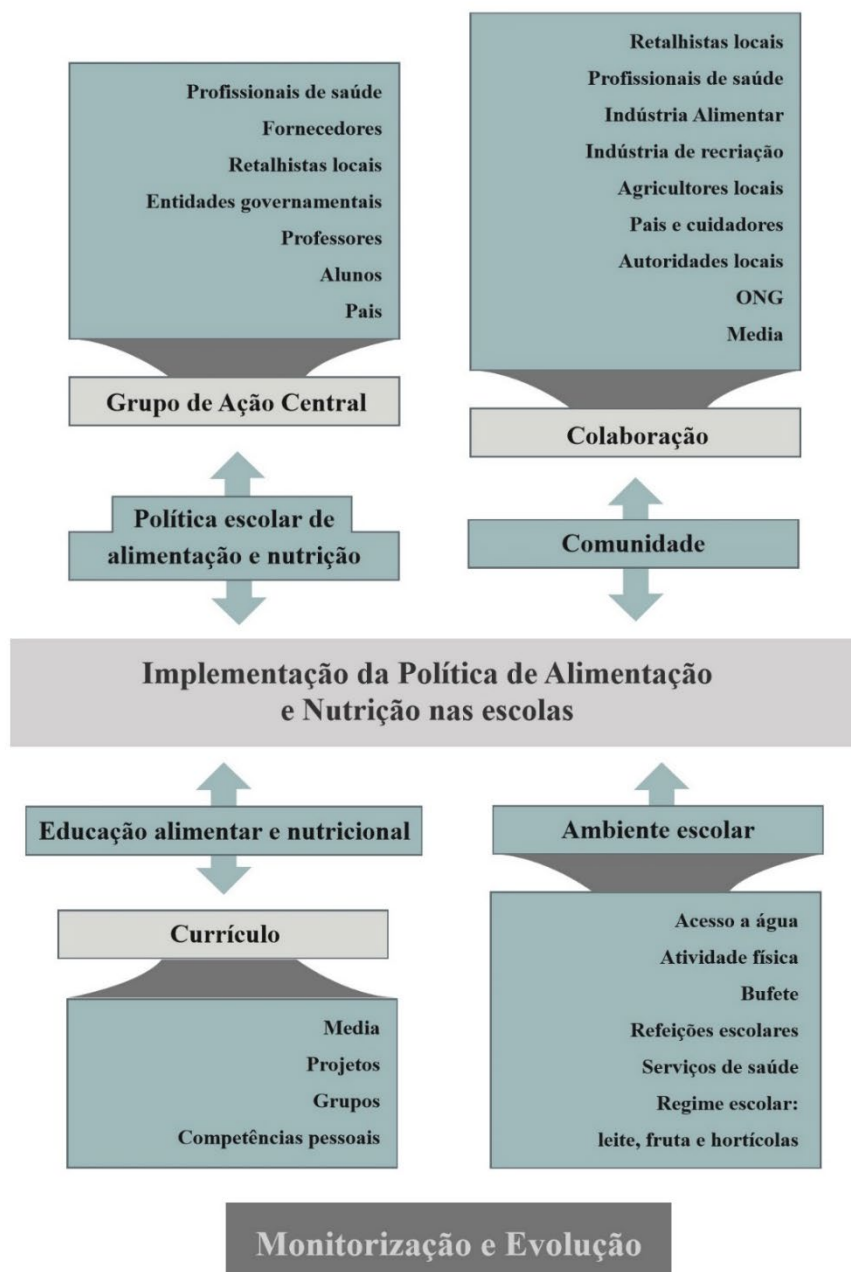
Profissionais de saúde
Fornecedores
Retalhistas locais
Entidades governamentais
Professores
Alunos
Pais

Grupo de Ação Central

Retalhistas locais
Profissionais de saúde
Indústria Alimentar
Indústria de recriação
Agricultores locais
Pais e cuidadores
Autoridades locais
ONG
Media

Colaboração

Política escolar de alimentação e nutrição

Comunidade

Implementação da Política de Alimentação e Nutrição nas escolas

Educação alimentar e nutricional

Ambiente escolar

Currículo

Media
Projetos
Grupos
Competências pessoais

Acesso a água
Atividade física
Bufete
Refeições escolares
Serviços de saúde
Regime escolar: leite, fruta e hortícolas

Monitorização e Evolução